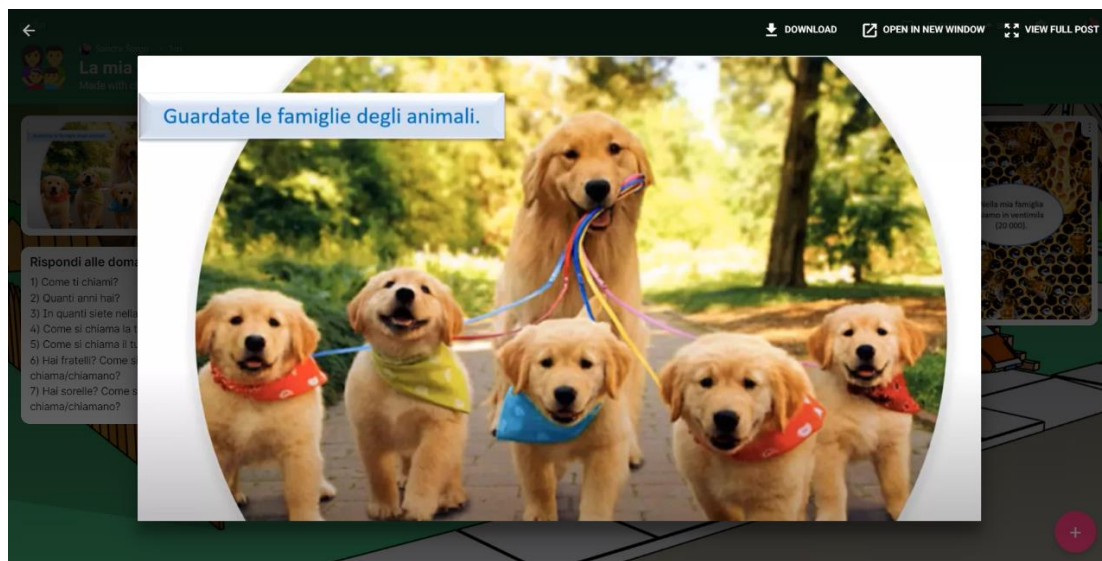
DOWNLOAD
OPEN IN NEW WINDOW
VIEW FULL POST

La mia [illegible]
Made with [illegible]

Guardate le famiglie degli animali.

Rispondi alle doma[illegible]
1) Come ti chiami?
2) Quanti anni hai?
3) In quanti siete nella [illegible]
4) Come si chiama la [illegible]
5) Come si chiama il tu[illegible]
6) Hai fratelli? Come s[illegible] chiama/chiamano?
7) Hai sorelle? Come s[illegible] chiama/chiamano?

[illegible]ella mia famiglia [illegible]iamo in ventimila (20 000).

+